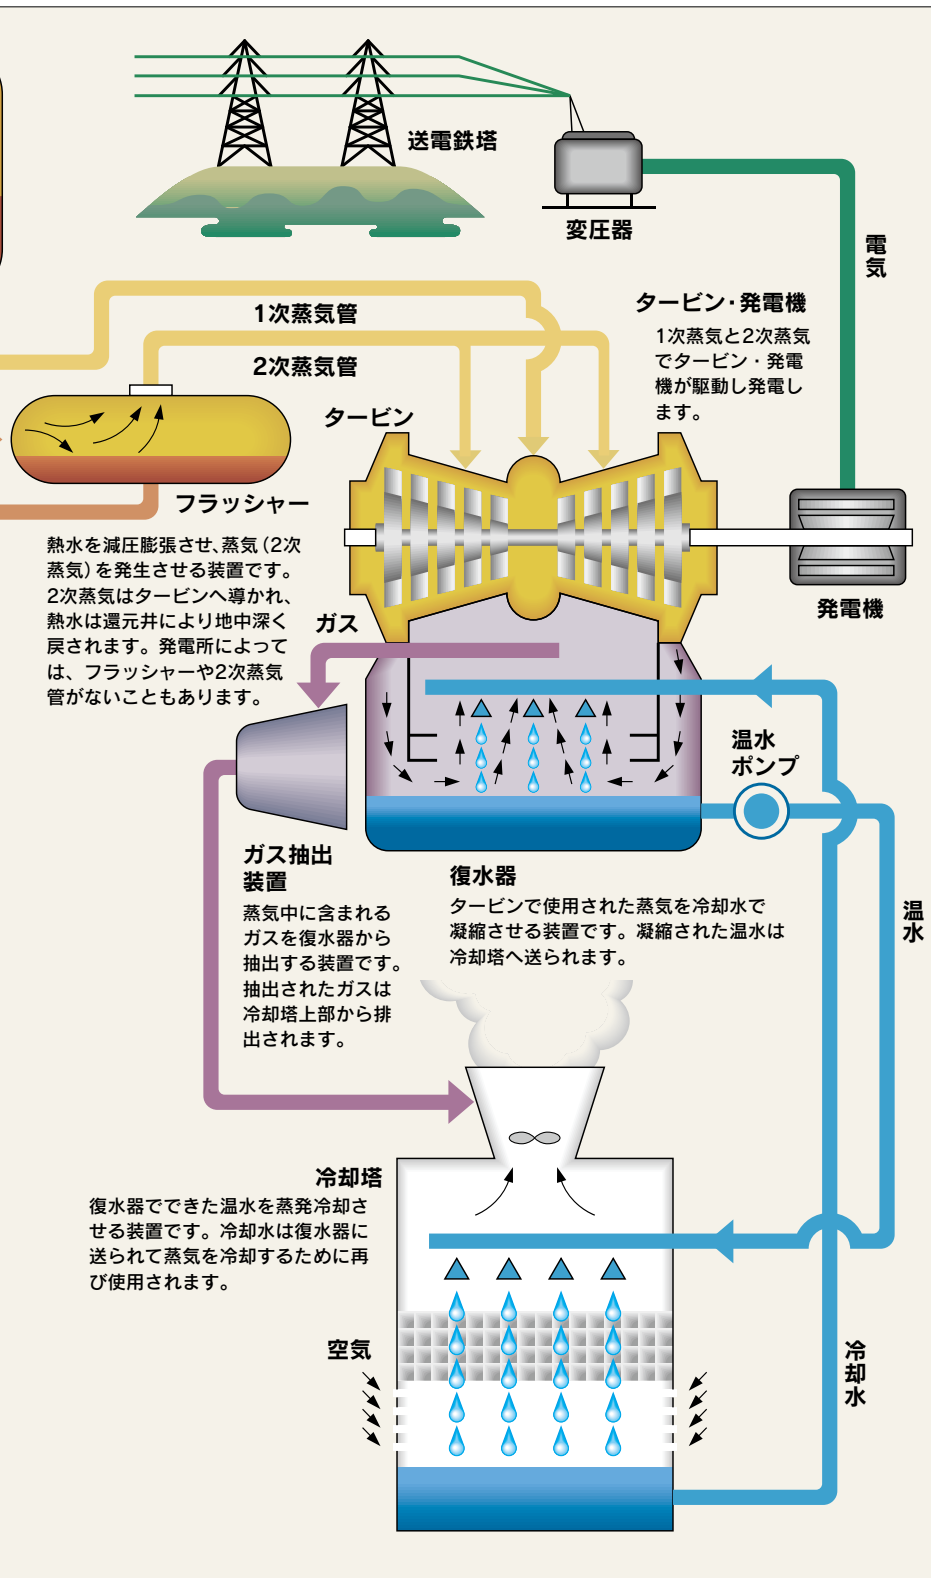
送電鉄塔

変圧器

電気

1次蒸気管

2次蒸気管

タービン・発電機

1次蒸気と2次蒸気でタービン・発電機が駆動し発電します。

タービン

フラッシャー

熱水を減圧膨張させ、蒸気（2次蒸気）を発生させる装置です。2次蒸気はタービンへ導かれ、熱水は還元井により地中深く戻されます。発電所によっては、フラッシャーや2次蒸気管がないこともあります。

ガス

発電機

温水ポンプ

ガス抽出装置

蒸気中に含まれるガスを復水器から抽出する装置です。抽出されたガスは冷却塔上部から排出されます。

復水器

タービンで使用された蒸気を冷却水で凝縮させる装置です。凝縮された温水は冷却塔へ送られます。

温水

冷却塔

復水器でできた温水を蒸発冷却させる装置です。冷却水は復水器に送られて蒸気を冷却するために再び使用されます。

空気

冷却水